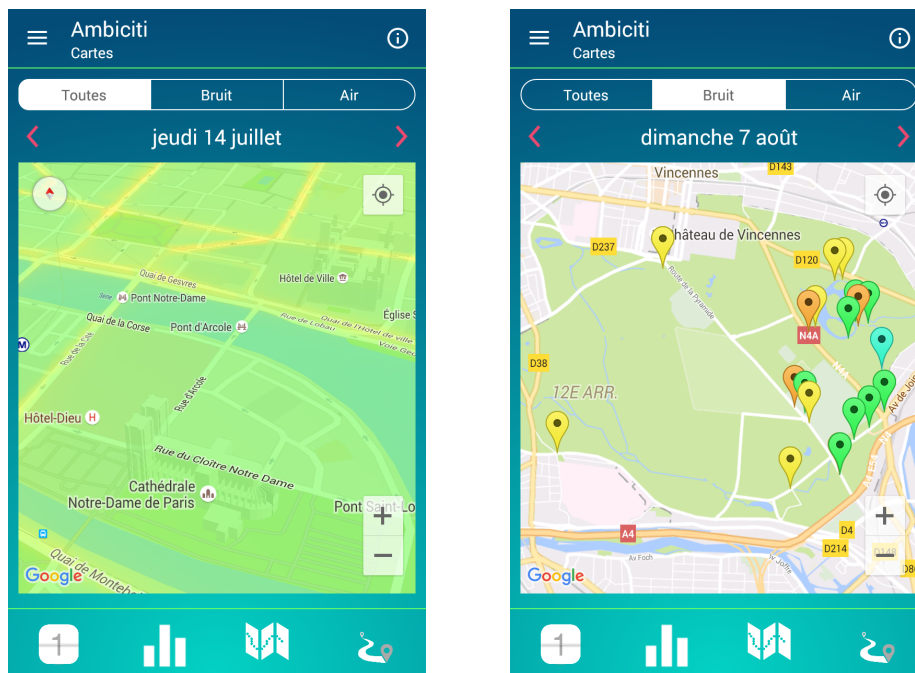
Ambiciti
Cartes

Toutes | Bruit | Air

jeudi 14 juillet

Quai de Gesvres
Hôtel de Ville
Pont Notre-Dame
Quai de la Corse
Pont d'Arcole
Église
Quai de l'Hôtel de Ville
Rue de Lobau
Rue de la Cité
Rue d'Arcole
Hôtel-Dieu
Rue du Cloître Notre Dame
Cathédrale Notre-Dame de Paris
Pont Saint-Lo
Quai de Montebe
Google

1

Ambiciti
Cartes

Toutes | Bruit | Air

dimanche 7 août

Vincennes
D143
Château de Vincennes
D237
D120
Route de la Pyramide
N4A
D38
12E ARR.
A4
Av Foch
D4
D214
D148
Google

1